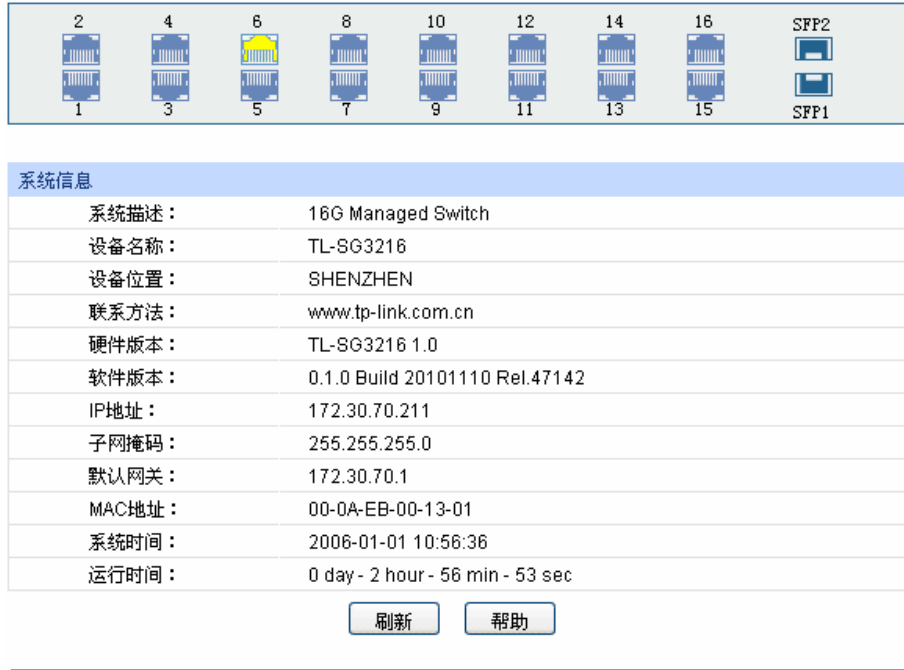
2 4 6 8 10 12 14 16 SFP2

1 3 5 7 9 11 13 15 SFP1

系统信息

| | |
|---|---|
| 系统描述： | 16G Managed Switch |
| 设备名称： | TL-SG3216 |
| 设备位置： | SHENZHEN |
| 联系方法： | www.tp-link.com.cn |
| 硬件版本： | TL-SG3216 1.0 |
| 软件版本： | 0.1.0 Build 20101110 Rel.47142 |
| IP地址： | 172.30.70.211 |
| 子网掩码： | 255.255.255.0 |
| 默认网关： | 172.30.70.1 |
| MAC地址： | 00-0A-EB-00-13-01 |
| 系统时间： | 2006-01-01 10:56:36 |
| 运行时间： | 0 day - 2 hour - 56 min - 53 sec |

刷新 帮助